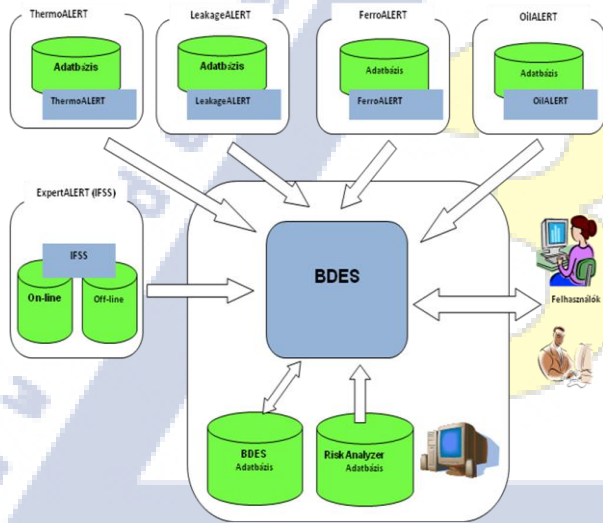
ThermoALERT

Adatbázis

ThermoALERT

LeakageALERT

Adatbázis

LeakageALERT

FerroALERT

Adatbázis

FerroALERT

OilALERT

Adatbázis

OilALERT

ExpertALERT (IFSS)

IFSS

On-line

Off-line

BDES

Felhasználók

BDES
Adatbázis

Risk Analyzer
Adatbázis